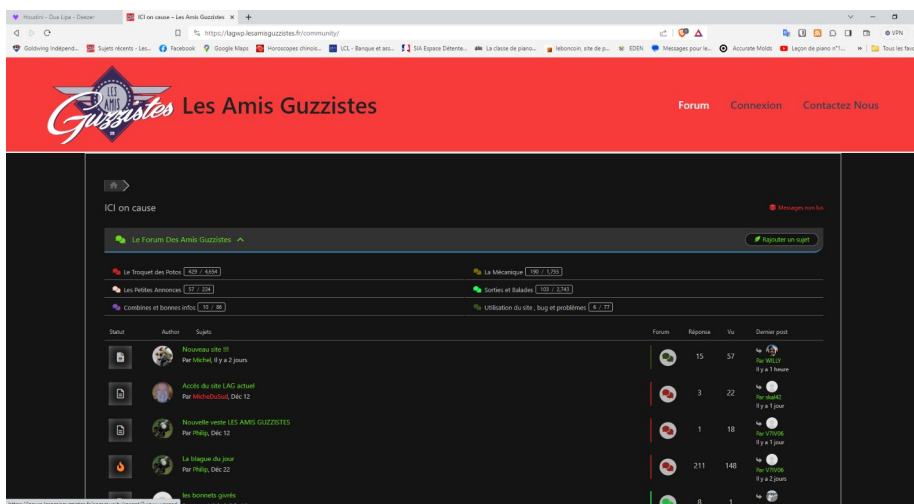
Houdini - Dua Lipa - Deezer
ICI on cause – Les Amis Guzzistes ×
https://lagwp.lesamisguzzistes.fr/community/
VPN
Goldwing Indépend... Sujets récents - Les... Facebook Google Maps Horoscopes chinois... LCL - Banque et ass... SIA Espace Détente... La classe de piano... leboncoin, site de p... EDEN Messages pour le... Accurate Molds Leçon de piano n°1... Tous les favoris

LES AMIS Guzzistes Les Amis Guzzistes
Forum Connexion Contactez Nous

ICI on cause
Messages non lus

Le Forum Des Amis Guzzistes
Rajouter un sujet

Le Troquet des Potos 429 / 4,694
La Mécanique 190 / 1,755
Les Petites Annonces 57 / 224
Sorties et Balades 103 / 2,743
Combines et bonnes infos 10 / 86
Utilisation du site , bug et problèmes 6 / 77

| Statut | Author | Sujets | Forum | Réponse | Vu | Dernier post |
|---|---|---|---|---|---|---|
| | | Nouveau site !!! Par Michel, Il y a 2 jours | | 15 | 57 | Par WILLY Il y a 1 heure |
| | | Accès du site LAG actuel Par MicheDuSud, Déc 12 | | 3 | 22 | Par skal42 Il y a 1 jour |
| | | Nouvelle veste LES AMIS GUZZISTES Par Philip, Déc 12 | | 1 | 18 | Par V7IV06 Il y a 1 jour |
| | | La blague du jour Par Philip, Déc 22 | | 211 | 148 | Par V7IV06 Il y a 2 jours |
| | | les bonnets givrés | | 8 | 1 | |